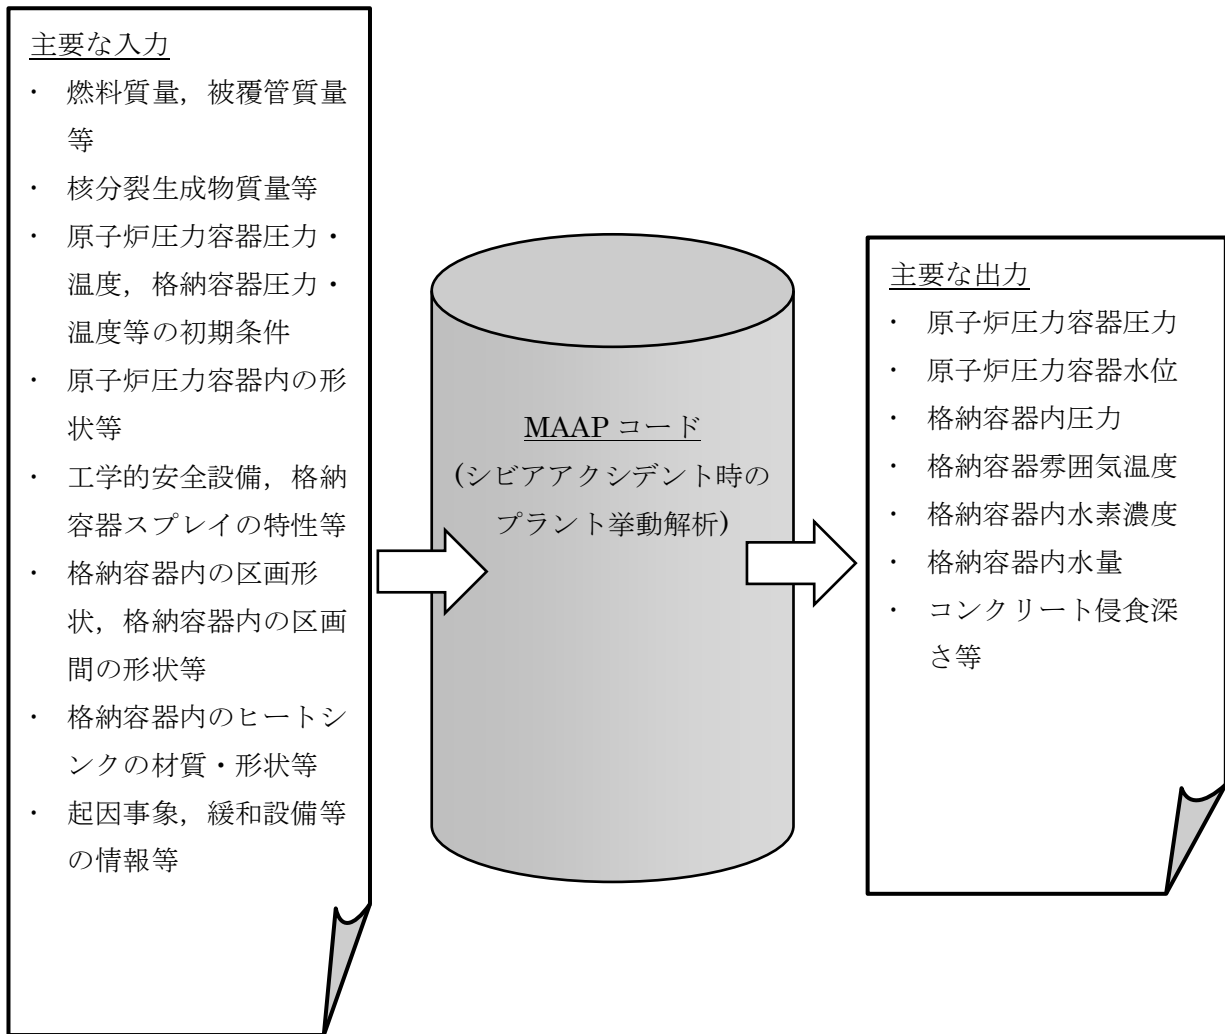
主要な入力

・ 燃料質量，被覆管質量等

・ 核分裂生成物質量等

・ 原子炉圧力容器圧力・温度，格納容器圧力・温度等の初期条件

・ 原子炉圧力容器内の形状等

・ 工学的安全設備，格納容器スプレイの特性等

・ 格納容器内の区画形状，格納容器内の区画間の形状等

・ 格納容器内のヒートシンクの材質・形状等

・ 起因事象，緩和設備等の情報等

MAAP コード
(シビアアクシデント時のプラント挙動解析)

主要な出力

・ 原子炉圧力容器圧力

・ 原子炉圧力容器水位

・ 格納容器内圧力

・ 格納容器雰囲気温度

・ 格納容器内水素濃度

・ 格納容器内水量

・ コンクリート侵食深さ等